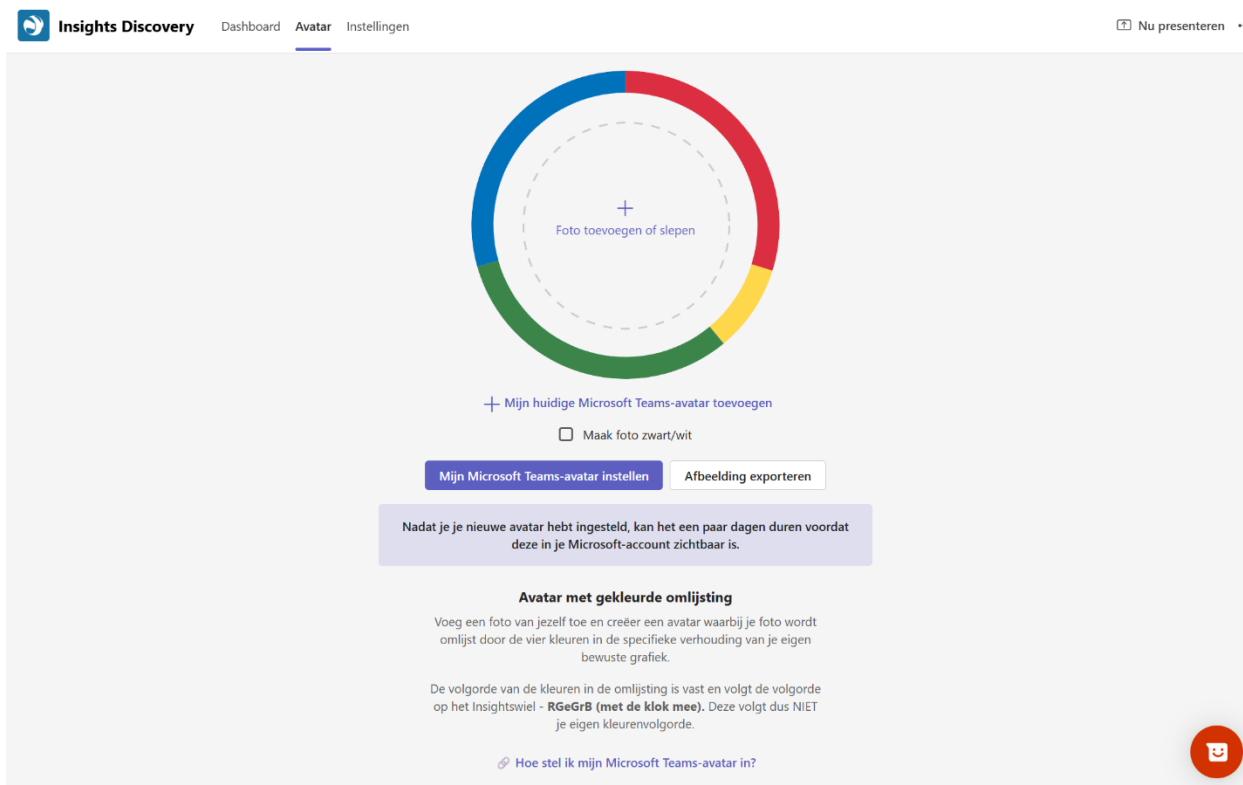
Insights Discovery Dashboard Avatar Instellingen

Nu presenteren

+
Foto toevoegen of slepen

+ Mijn huidige Microsoft Teams-avatar toevoegen

Maak foto zwart/wit

Mijn Microsoft Teams-avatar instellen

Afbeelding exporteren

Nadat je je nieuwe avatar hebt ingesteld, kan het een paar dagen duren voordat deze in je Microsoft-account zichtbaar is.

Avatar met gekleurde omlijsting

Voeg een foto van jezelf toe en creëer een avatar waarbij je foto wordt omlijst door de vier kleuren in de specifieke verhouding van je eigen bewuste grafiek.

De volgorde van de kleuren in de omlijsting is vast en volgt de volgorde op het Insightswiel - **RGeGrB (met de klok mee).** Deze volgt dus NIET je eigen kleurenvolgorde.

Hoe stel ik mijn Microsoft Teams-avatar in?